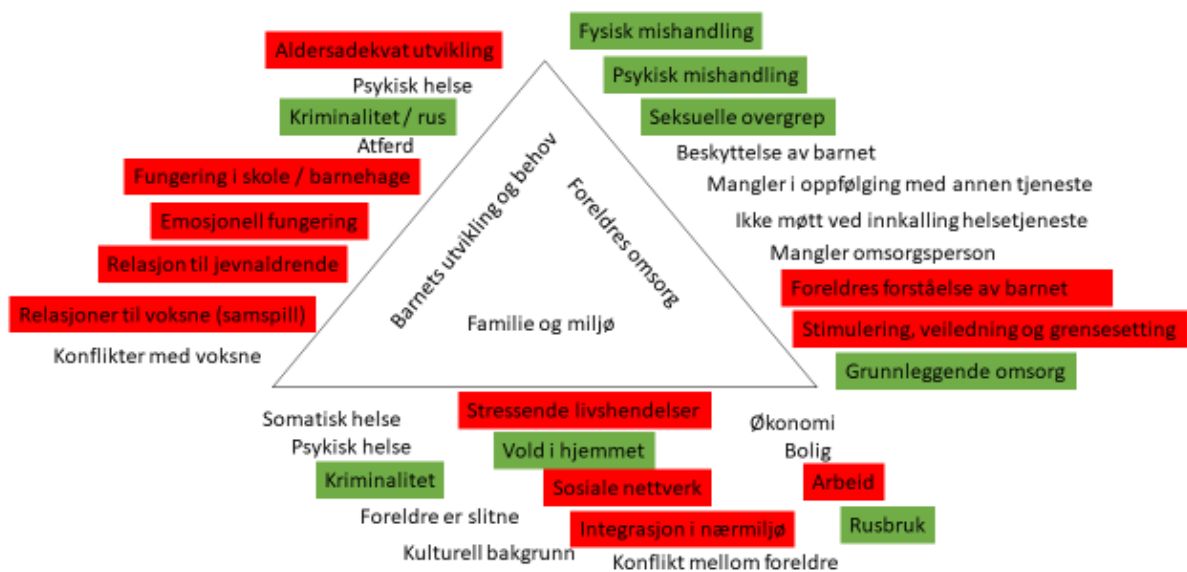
Aldersadekvat utvikling

Psykisk helse

Kriminalitet / rus

Atferd

Fungering i skole / barnehage

Emosjonell fungering

Relasjon til jevnaldrende

Relasjoner til voksne (samspill)

Konflikter med voksne

Fysisk mishandling

Psykisk mishandling

Seksuelle overgrep

Beskyttelse av barnet

Mangler i oppfølging med annen tjeneste

Ikke møtt ved innkalling helsetjeneste

Mangler omsorgsperson

Foreldres forståelse av barnet

Stimulering, veiledning og grensesetting

Grunnleggende omsorg

Barnets utvikling og behov

Foreldres omsorg

Familie og miljø

Somatisk helse

Psykisk helse

Kriminalitet

Foreldre er slitne

Kulturell bakgrunn

Stressende livshendelser

Vold i hjemmet

Sosiale nettverk

Integrasjon i nærmiljø

Konflikt mellom foreldre

Økonomi

Bolig

Arbeid

Rusbruk